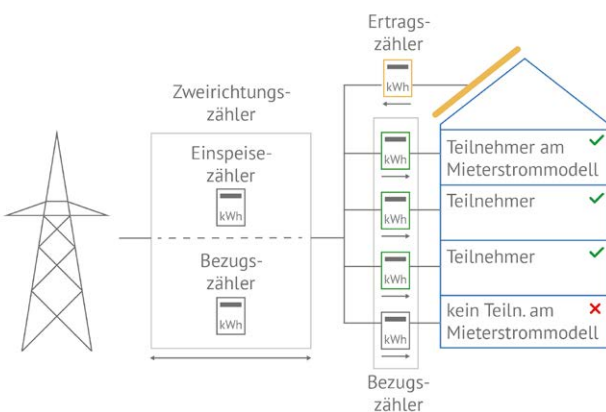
Ertragszähler

kWh

Zweirichtungszähler

Einspeisezähler

kWh

Bezugszähler

kWh

kWh

kWh

kWh

kWh

Bezugszähler

Teilnehmer am Mieterstrommodell ✓

Teilnehmer ✓

Teilnehmer ✓

kein Teiln. am Mieterstrommodell ✗